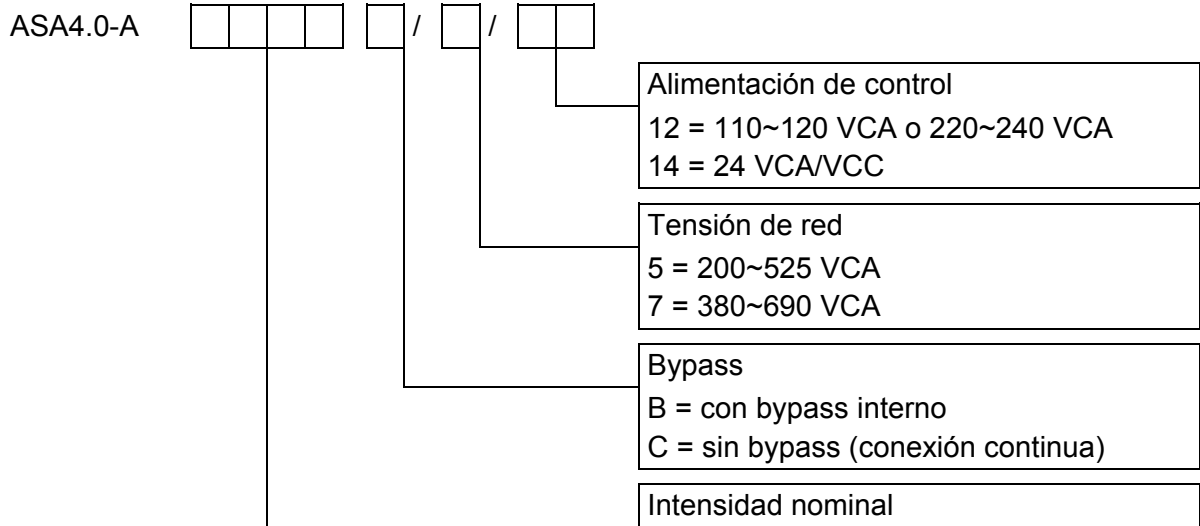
ASA4.0-A [ ][ ][ ][ ] [ ] / [ ] / [ ][ ]

Alimentación de control
12 = 110~120 VCA o 220~240 VCA
14 = 24 VCA/VCC

Tensión de red
5 = 200~525 VCA
7 = 380~690 VCA

Bypass
B = con bypass interno
C = sin bypass (conexión continua)

Intensidad nominal